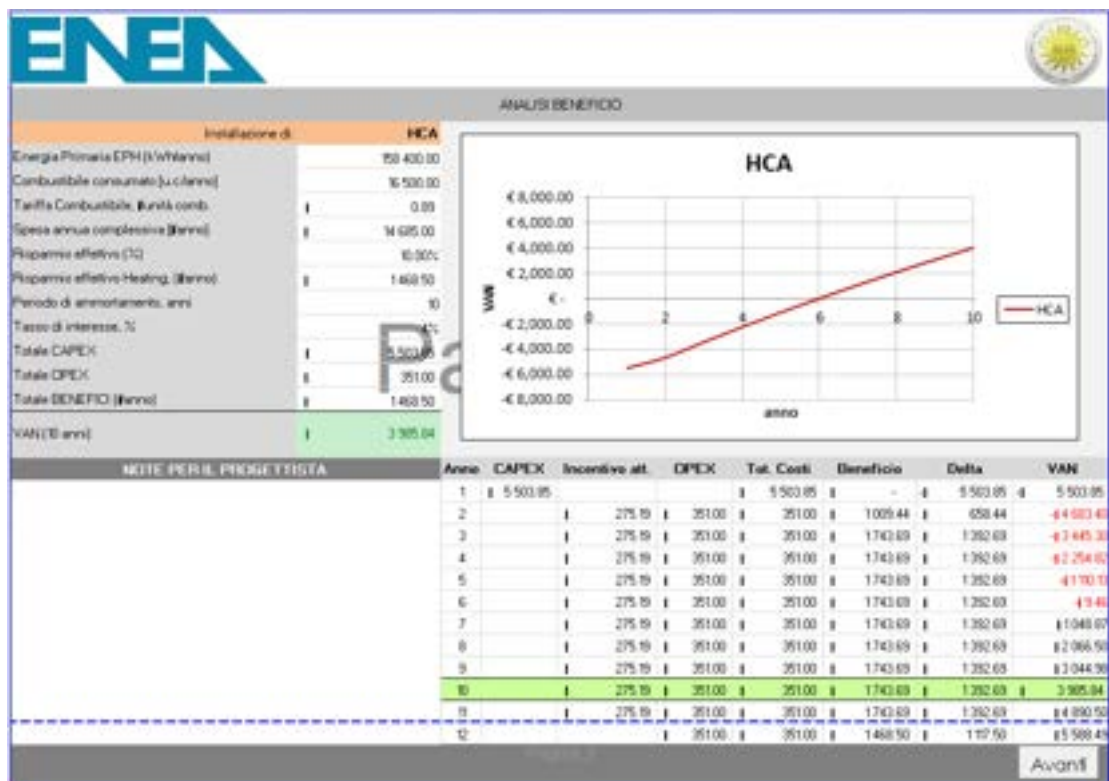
ENEA

ANALISI BENEFICIO

| Installazione di | HCA |
|---|---|
| Energia Primaria EPH [kWh/anno] | 150 400.00 |
| Combustibile consumato [u.c/anno] | 16 500.00 |
| Tariffa Combustibile, €/unità comb. | € 0.89 |
| Spesa annua complessiva [€/anno] | € 14 685.00 |
| Risparmio effettivo [%] | 10.00% |
| Risparmio effettivo Heating, [€/anno] | € 1 468.50 |
| Periodo di ammortamento, anni | 10 |
| Tasso di interesse, % | 4% |
| Totale CAPEX | € 5 503.85 |
| Totale OPEX | € 351.00 |
| Totale BENEFICI [€/anno] | € 1 468.50 |
| VAN (10 anni) | € 3 985.04 |

HCA

€ 8,000.00
€ 6,000.00
€ 4,000.00
€ 2,000.00
€ -
-€ 2,000.00
-€ 4,000.00
-€ 6,000.00
-€ 8,000.00

VAN

0 2 4 6 8 10

anno

HCA

NOTE PER IL PROGETTISTA

| Anno | CAPEX | Incentivo att. | OPEX | Tot. Costi | Beneficio | Delta | VAN |
|---|---|---|---|---|---|---|---|
| 1 | € 5 503.85 | | | € 5 503.85 | € - | -€ 5 503.85 | -€ 5 503.85 |
| 2 | | € 275.19 | € 351.00 | € 351.00 | € 1009.44 | € 658.44 | -€ 4 603.40 |
| 3 | | € 275.19 | € 351.00 | € 351.00 | € 1743.69 | € 1 392.69 | -€ 3 445.33 |
| 4 | | € 275.19 | € 351.00 | € 351.00 | € 1743.69 | € 1 392.69 | -€ 2 254.62 |
| 5 | | € 275.19 | € 351.00 | € 351.00 | € 1743.69 | € 1 392.69 | -€ 1 110.13 |
| 6 | | € 275.19 | € 351.00 | € 351.00 | € 1743.69 | € 1 392.69 | -€ 9.46 |
| 7 | | € 275.19 | € 351.00 | € 351.00 | € 1743.69 | € 1 392.69 | € 1 048.97 |
| 8 | | € 275.19 | € 351.00 | € 351.00 | € 1743.69 | € 1 392.69 | € 2 066.50 |
| 9 | | € 275.19 | € 351.00 | € 351.00 | € 1743.69 | € 1 392.69 | € 3 044.96 |
| 10 | | € 275.19 | € 351.00 | € 351.00 | € 1743.69 | € 1 392.69 | € 3 985.04 |
| 11 | | € 275.19 | € 351.00 | € 351.00 | € 1743.69 | € 1 392.69 | € 4 890.50 |
| 12 | | | € 351.00 | € 351.00 | € 1468.50 | € 1 117.50 | € 5 588.45 |

Avanti